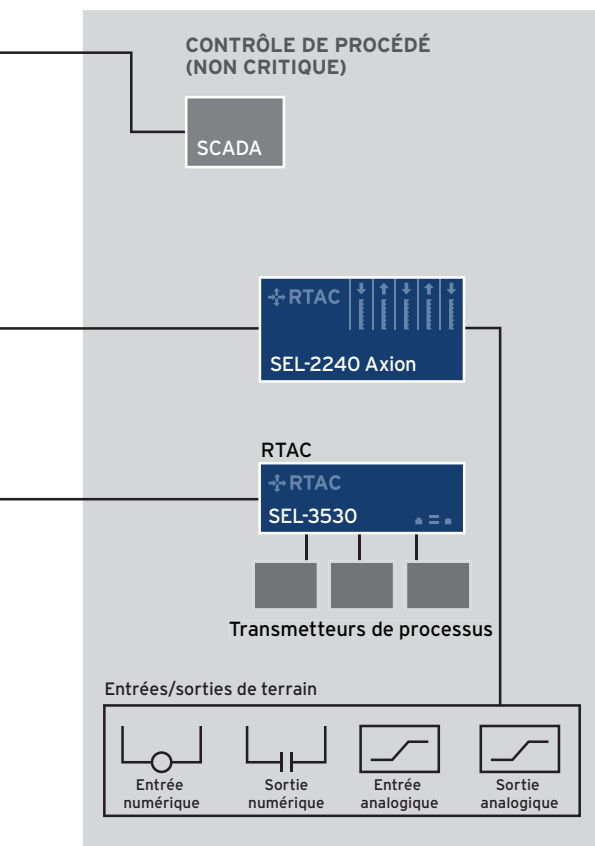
CONTRÔLE DE PROCÉDÉ (NON CRITIQUE)

SCADA

RTAC

SEL-2240 Axion

RTAC

RTAC

SEL-3530

Transmetteurs de processus

Entrées/sorties de terrain

Entrée numérique

Sortie numérique

Entrée analogique

Sortie analogique